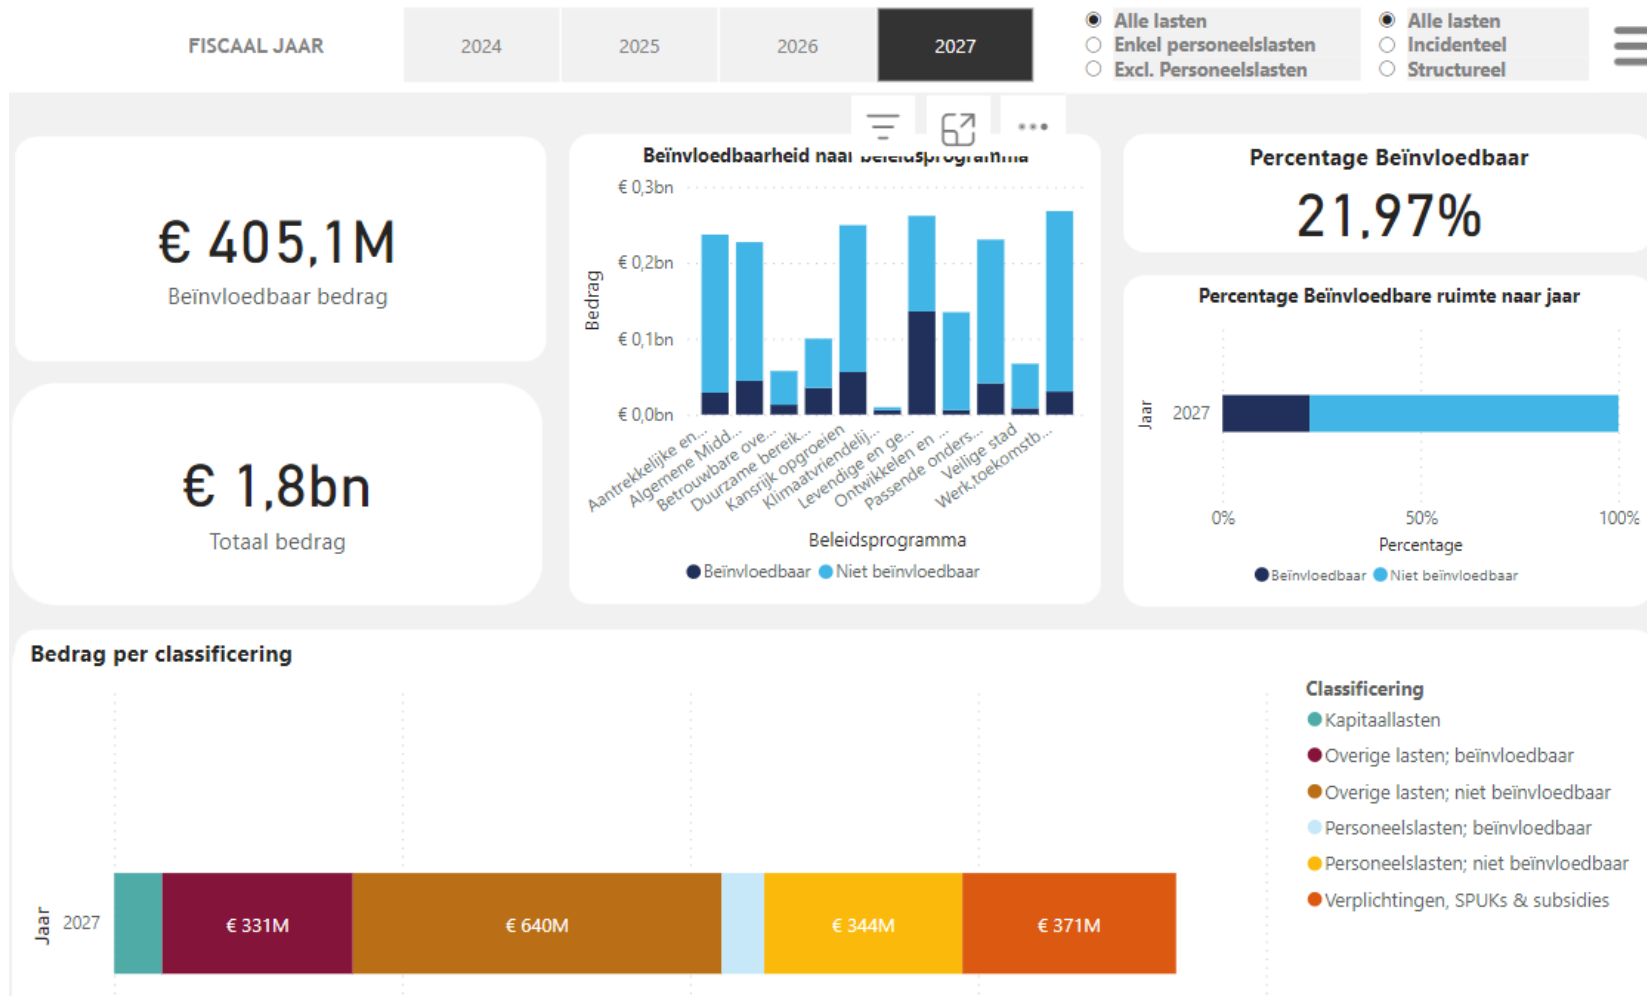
FISCAAL JAAR

| 2024 | 2025 | 2026 | 2027 |
|---|---|---|---|

Alle lasten
Enkel personeelslasten
Excl. Personeelslasten

Alle lasten
Incidenteel
Structureel

€ 405,1M
Beïnvloedbaar bedrag

€ 1,8bn
Totaal bedrag

Beïnvloedbaarheid naar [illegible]

€ 0,3bn
€ 0,2bn
€ 0,1bn
€ 0,0bn

Bedrag

Aantrekkelijke en...
Algemene Midd...
Betrouwbare ove...
Duurzame bereik...
Kansrijk opgroeien
Klimaatvriendelij...
Levendige en ge...
Ontwikkelen en ...
Passende onders...
Veilige stad
Werk,toekomstb...

Beleidsprogramma

Beïnvloedbaar Niet beïnvloedbaar

Percentage Beïnvloedbaar
21,97%

Percentage Beïnvloedbare ruimte naar jaar

Jaar
2027

0%
50%
100%
Percentage

Beïnvloedbaar Niet beïnvloedbaar

Bedrag per classificering

Jaar
2027

€ 331M
€ 640M
€ 344M
€ 371M

Classificering
Kapitaallasten
Overige lasten; beïnvloedbaar
Overige lasten; niet beïnvloedbaar
Personeelslasten; beïnvloedbaar
Personeelslasten; niet beïnvloedbaar
Verplichtingen, SPUKs & subsidies